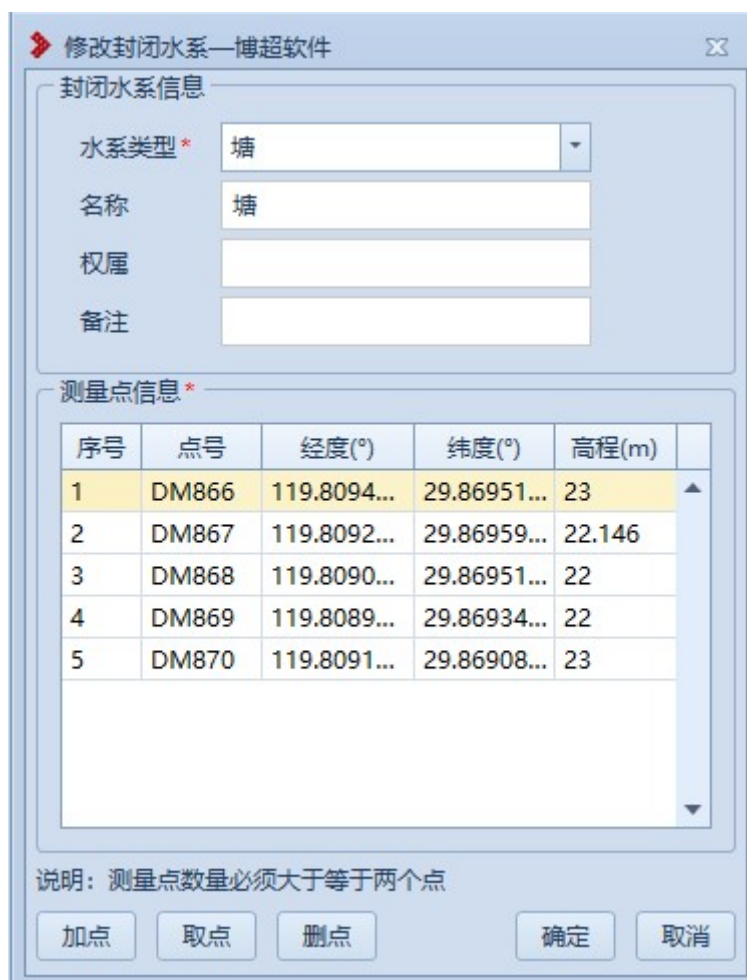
修改封闭水系—博超软件

封闭水系信息

水系类型* 塘

名称 塘

权属

备注

测量点信息*

| 序号 | 点号 | 经度(°) | 纬度(°) | 高程(m) |
|---|---|---|---|---|
| 1 | DM866 | 119.8094... | 29.86951... | 23 |
| 2 | DM867 | 119.8092... | 29.86959... | 22.146 |
| 3 | DM868 | 119.8090... | 29.86951... | 22 |
| 4 | DM869 | 119.8089... | 29.86934... | 22 |
| 5 | DM870 | 119.8091... | 29.86908... | 23 |

说明：测量点数量必须大于等于两个点

加点 取点 删点 确定 取消